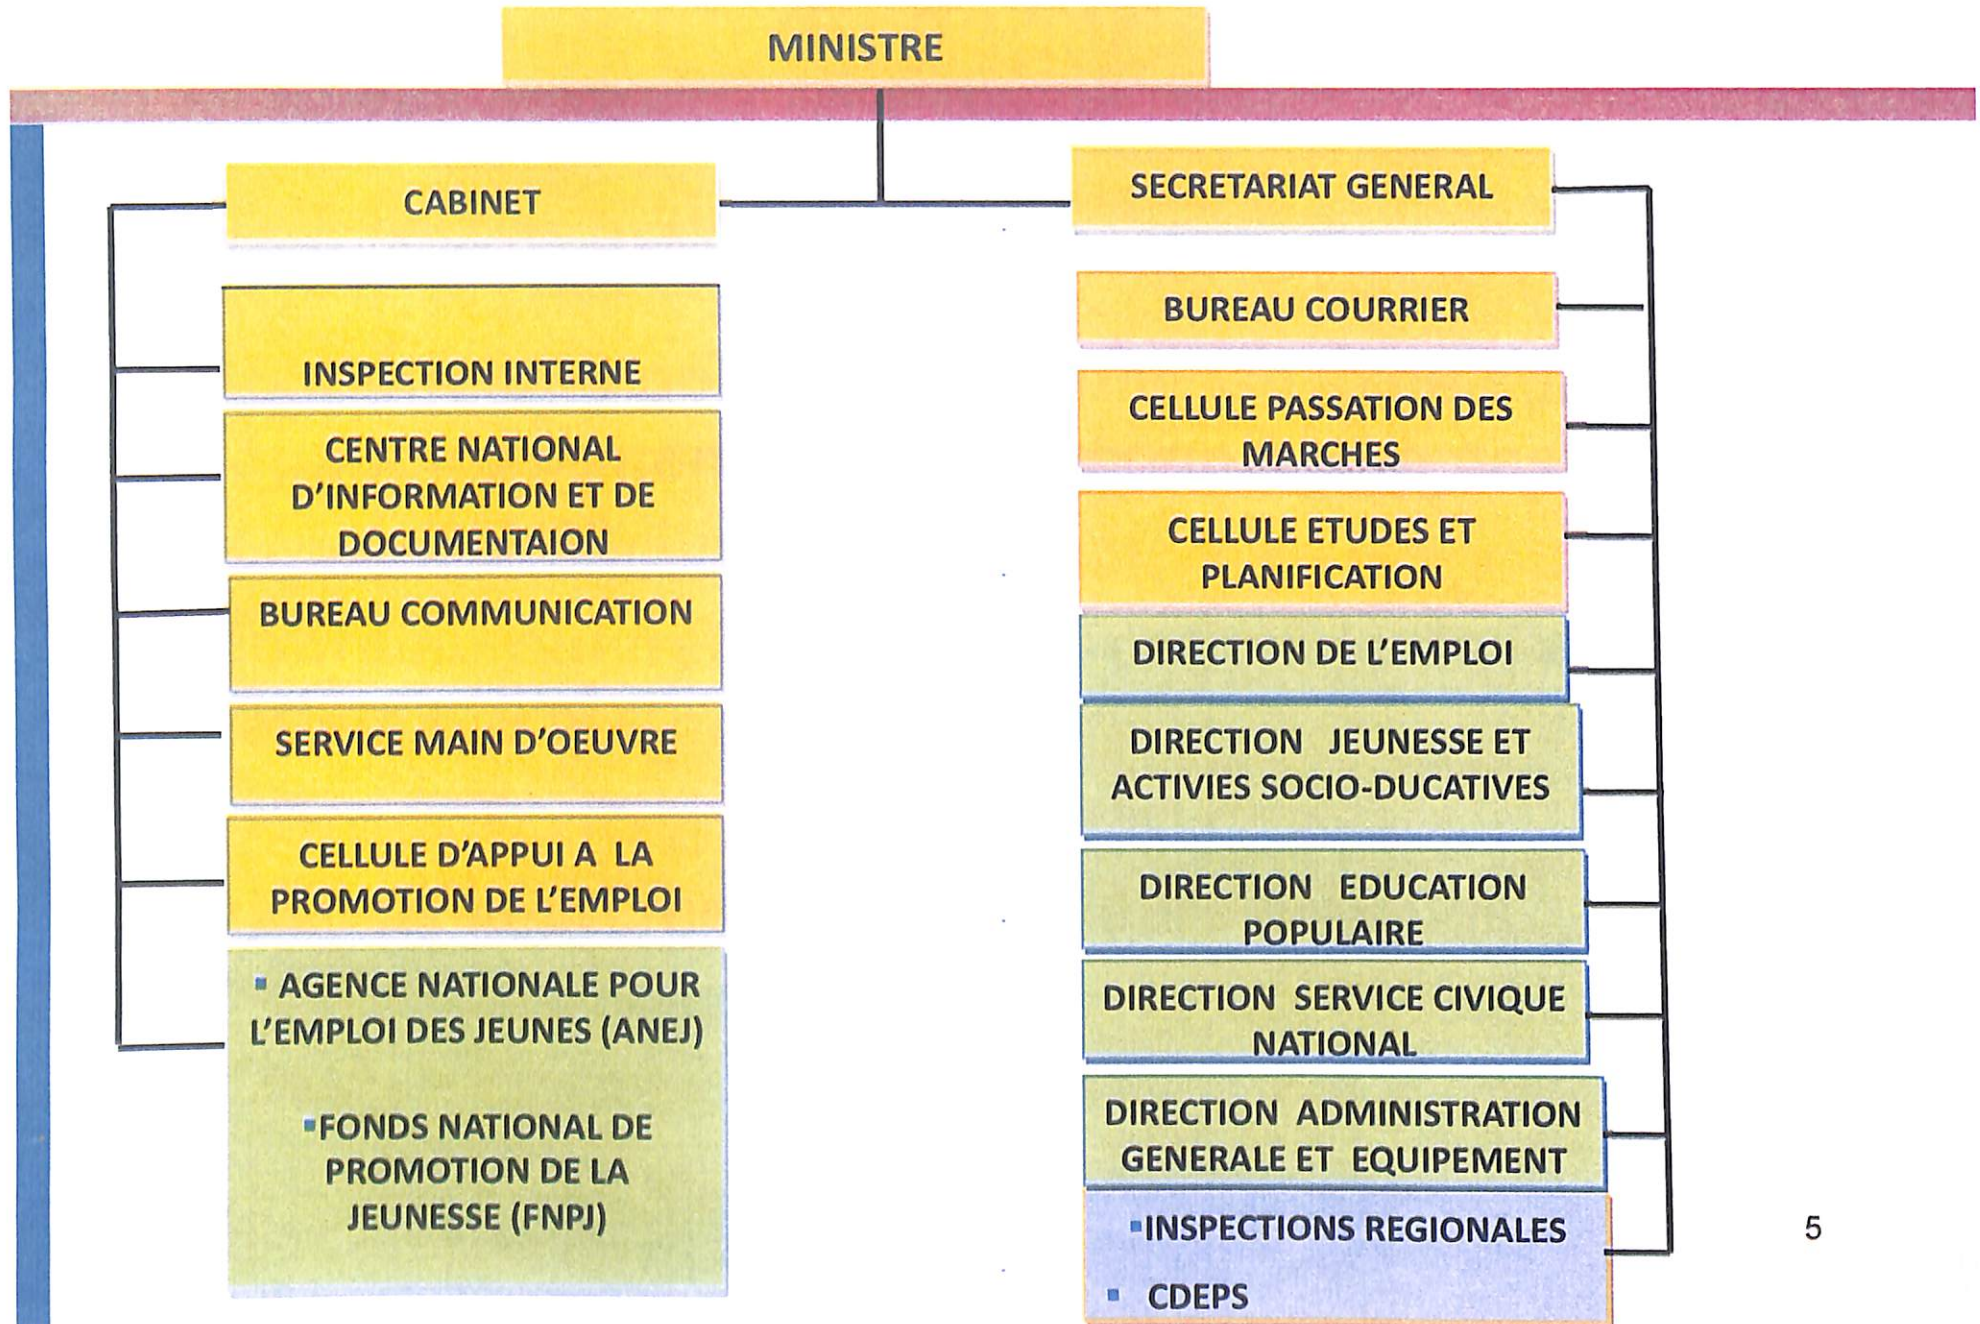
MINISTRE

CABINET

INSPECTION INTERNE

CENTRE NATIONAL D'INFORMATION ET DE DOCUMENTAION

BUREAU COMMUNICATION

SERVICE MAIN D'OEUVRE

CELLULE D'APPUI A LA PROMOTION DE L'EMPLOI

▪ AGENCE NATIONALE POUR L'EMPLOI DES JEUNES (ANEJ)

▪ FONDS NATIONAL DE PROMOTION DE LA JEUNESSE (FNPJ)

SECRETARIAT GENERAL

BUREAU COURRIER

CELLULE PASSATION DES MARCHES

CELLULE ETUDES ET PLANIFICATION

DIRECTION DE L'EMPLOI

DIRECTION JEUNESSE ET ACTIVIES SOCIO-DUCATIVES

DIRECTION EDUCATION POPULAIRE

DIRECTION SERVICE CIVIQUE NATIONAL

DIRECTION ADMINISTRATION GENERALE ET EQUIPEMENT

▪ INSPECTIONS REGIONALES

▪ CDEPS

5